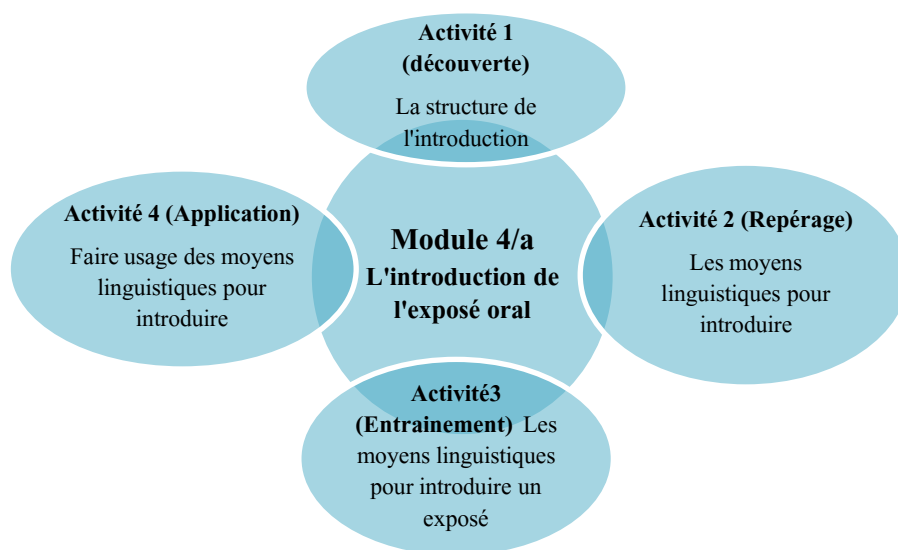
Activité 1
(découverte)
La structure de l'introduction

Activité 4 (Application)
Faire usage des moyens linguistiques pour introduire

Module 4/a
L'introduction de l'exposé oral

Activité 2 (Repérage)
Les moyens linguistiques pour introduire

Activité3
(Entrainement) Les moyens linguistiques pour introduire un exposé